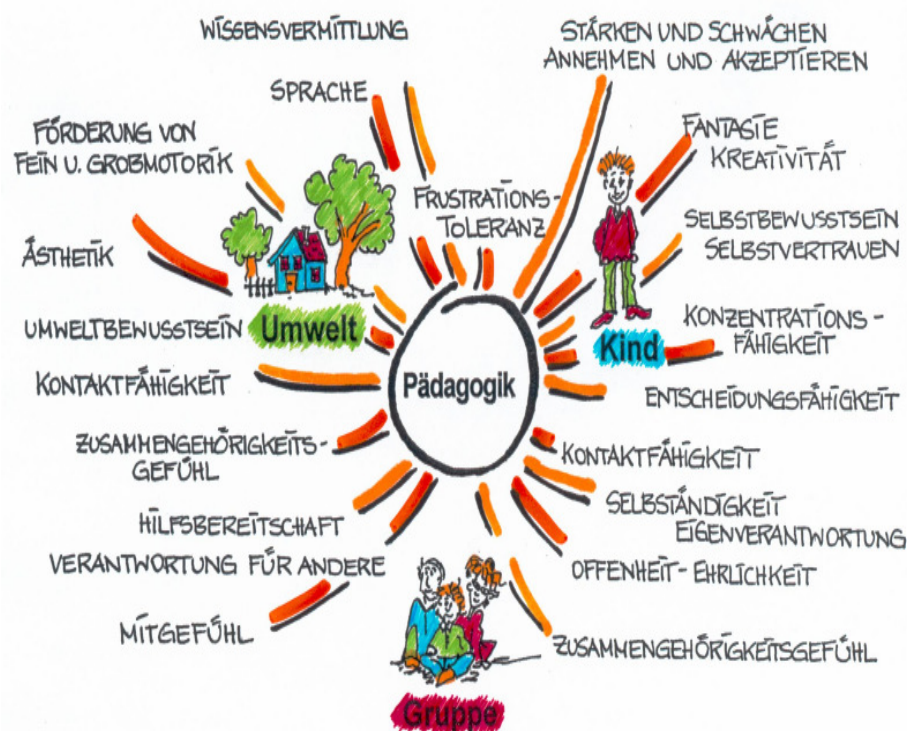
WISSENSVERMITTLUNG

STÄRKEN UND SCHWÄCHEN ANNEHMEN UND AKZEPTIEREN

SPRACHE

FÖRDERUNG VON FEIN U. GROBMOTORIK

FANTASIE KREATIVITÄT

FRUSTRATIONS-TOLERANZ

SELBSTBEWUSSTSEIN SELBSTVERTRAUEN

ÄSTHETIK

UMWELTBEWUSSTSEIN

Umwelt

KONZENTRATIONS-FÄHIGKEIT

Kind

Pädagogik

KONTAKTFÄHIGKEIT

ENTSCHEIDUNGSFÄHIGKEIT

ZUSAMMENGEHÖRIGKEITS-GEFÜHL

KONTAKTFÄHIGKEIT

SELBSTÄNDIGKEIT EIGENVERANTWORTUNG

HILFSBEREITSCHAFT

VERANTWORTUNG FÜR ANDERE

OFFENHEIT-EHRLICHKEIT

MITGEFÜHL

ZUSAMMENGEHÖRIGKEITSGEFÜHL

Gruppe